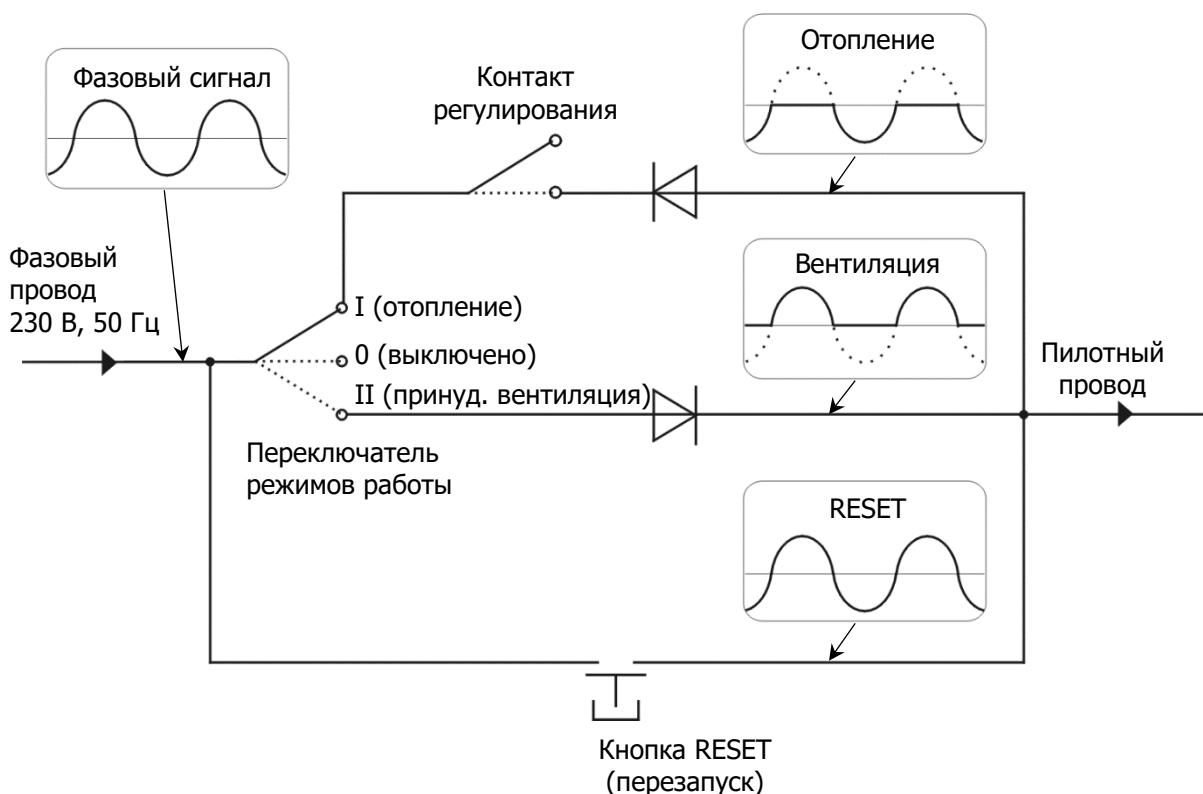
Фазовый сигнал

Контакт регулирования

Отопление

Фазовый провод 230 В, 50 Гц

Вентиляция

I (отопление)

0 (выключено)

II (принуд. вентиляция)

Пилотный провод

Переключатель режимов работы

RESET

Кнопка RESET (перезапуск)